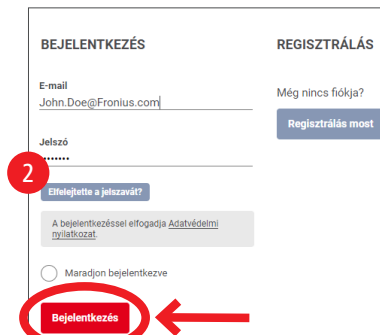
BEJELENTKEZÉS

E-mail
John.Doe@Fronius.com

Jelszó
•••••••

2

Elfelejtette a jelszavát?

A bejelentkezéssel elfogadja Adatvédelmi nyilatkozat.

Maradjon bejelentkezve

Bejelentkezés

REGISZTRÁLÁS

Még nincs fiókja?

Regisztrálás most